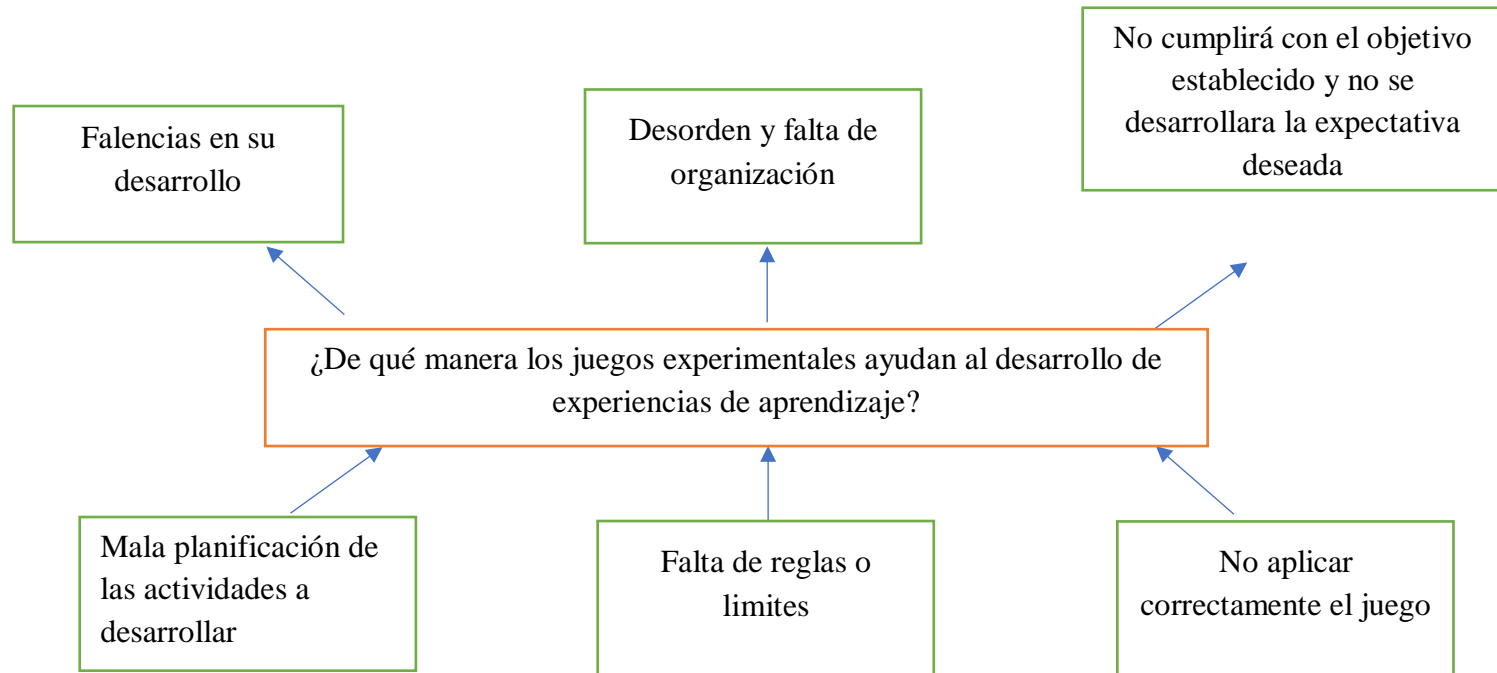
Falencias en su desarrollo

Desorden y falta de organización

No cumplirá con el objetivo establecido y no se desarrollara la expectativa deseada

¿De qué manera los juegos experimentales ayudan al desarrollo de experiencias de aprendizaje?

Mala planificación de las actividades a desarrollar

Falta de reglas o limites

No aplicar correctamente el juego